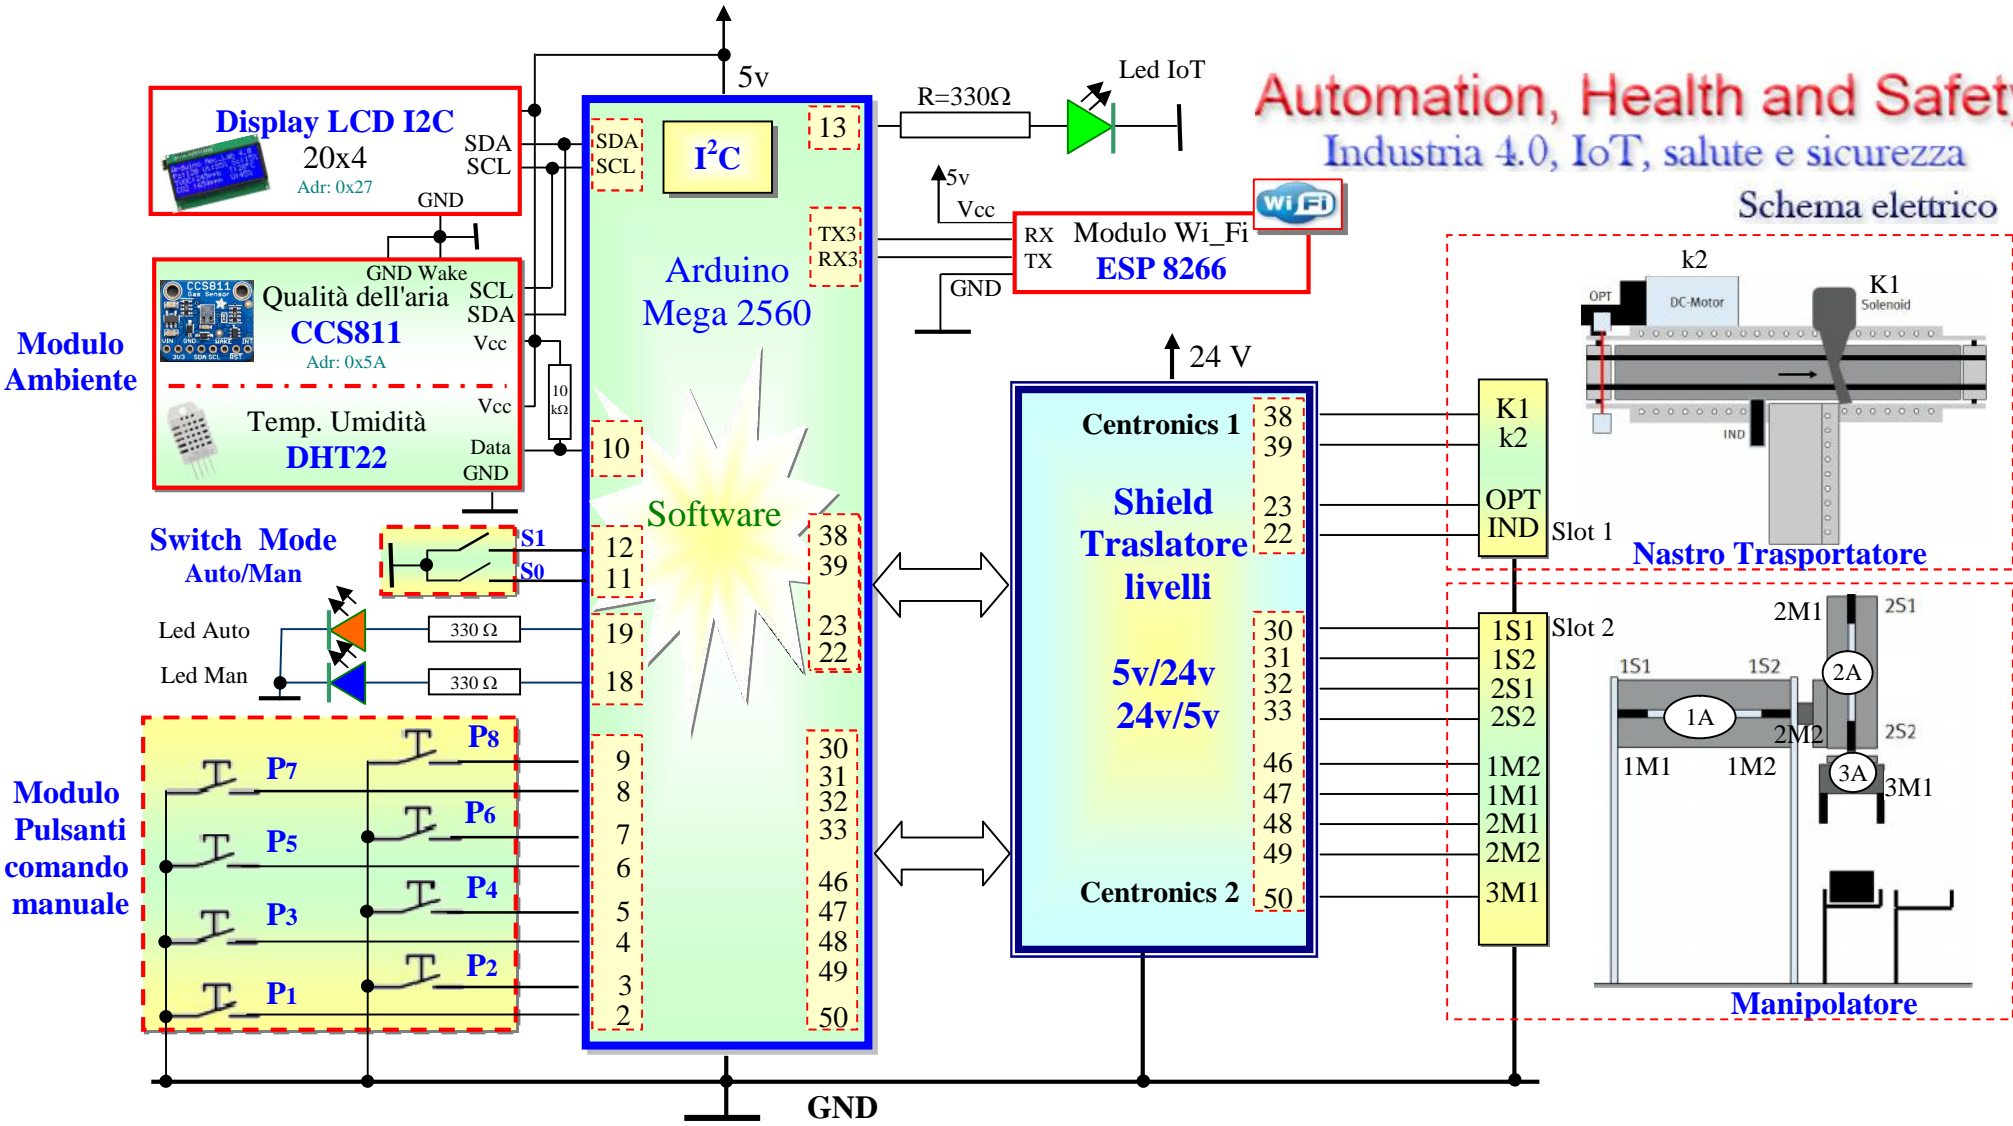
Automation, Health and Safet
Industria 4.0, IoT, salute e sicurezza
Schema elettrico

5v
Led IoT
R=330Ω

Display LCD I2C
20x4
Adr: 0x27
SDA
SCL
GND

SDA
SCL
$I^2C$
13

5v
Vcc
TX3
RX3
RX TX
Modulo Wi_Fi
ESP 8266
GND

GND Wake
Qualità dell'aria
CCS811
Adr: 0x5A
SCL
SDA
Vcc

Modulo Ambiente

Arduino Mega 2560

10 kΩ

Temp. Umidità
DHT22
Vcc
Data
GND
10

Software

24 V

Centronics 1
38
39
Shield Traslatore livelli
23
22
5v/24v
24v/5v
30
31
32
33
46
47
48
49
Centronics 2
50

k2
K1
OPT
DC-Motor
Solenoid
IND
K1
k2
OPT
IND
Slot 1
Nastro Trasportatore

Switch Mode
Auto/Man
S1
S0
12
11
38
39

Led Auto
330 Ω
19
Led Man
330 Ω
18
23
22

Slot 2
1S1
1S2
2S1
2S2
1M2
1M1
2M1
2M2
3M1

2M1
2S1
1S1
1S2
2A
1A
2M2
2S2
1M1
1M2
3A
3M1
Manipolatore

Modulo Pulsanti comando manuale
P8
P7
P6
P5
P4
P3
P2
P1
9
8
7
6
5
4
3
2
30
31
32
33
46
47
48
49
50

GND